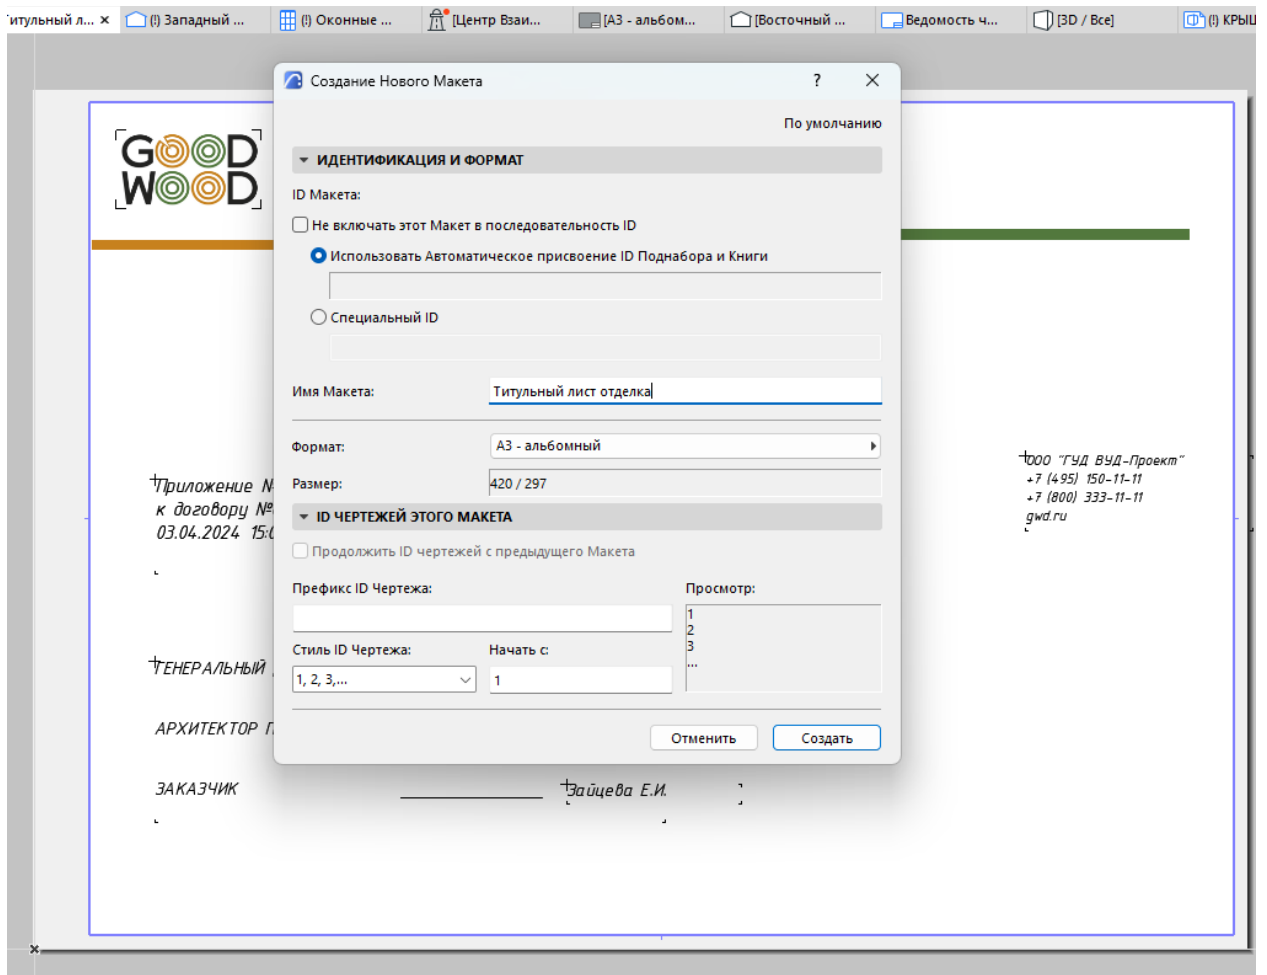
итульный л... × (!) Западный ... (!) Оконные ... [Центр Взаи... [А3 - альбом... [Восточный ... Ведомость ч... [3D / Все] (!) КРЫШ

GOOD WOOD

Приложение N
к договору №
03.04.2024 15:

ГЕНЕРАЛЬНЫЙ

АРХИТЕКТОР Г

ЗАКАЗЧИК

Зайцева Е.И.

ООО "ГУД ВУД-Проект"
+7 (495) 150-11-11
+7 (800) 333-11-11
gwd.ru

Создание Нового Макета ? ×

По умолчанию

ИДЕНТИФИКАЦИЯ И ФОРМАТ

ID Макета:

Не включать этот Макет в последовательность ID

Использовать Автоматическое присвоение ID Поднабора и Книги

Специальный ID

Имя Макета: Титульный лист отделка

Формат: А3 - альбомный

Размер: 420 / 297

ID ЧЕРТЕЖЕЙ ЭТОГО МАКЕТА

Продолжить ID чертежей с предыдущего Макета

Префикс ID Чертежа:

Просмотр:
1
2
3
...

Стиль ID Чертежа: 1, 2, 3,...

Начать с: 1

Отменить Создать